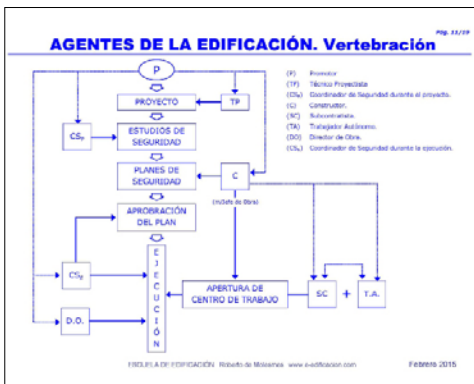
Pág. 11/19

AGENTES DE LA EDIFICACIÓN. Vertebración

P

PROYECTO

TP

$CS_P$

ESTUDIOS DE SEGURIDAD

PLANES DE SEGURIDAD

C

(Jefe de Obra)

APROBRACIÓN DEL PLAN

$CS_E$

E J E C U C I Ó N

APERTURA DE CENTRO DE TRABAJO

SC

+

T.A.

D.O.

(P) Promotor
(TP) Técnico Proyectista
($CS_P$) Coordinador de Seguridad durante el proyecto.
(C) Constructor.
(SC) Subcontratista.
(TA) Trabajador Autónomo.
(DO) Director de Obra.
($CS_E$) Coordinador de Seguridad durante la ejecución.

ESCUELA DE EDIFICACIÓN Roberto de Molesmes www.e-edificacion.com Febrero 2015